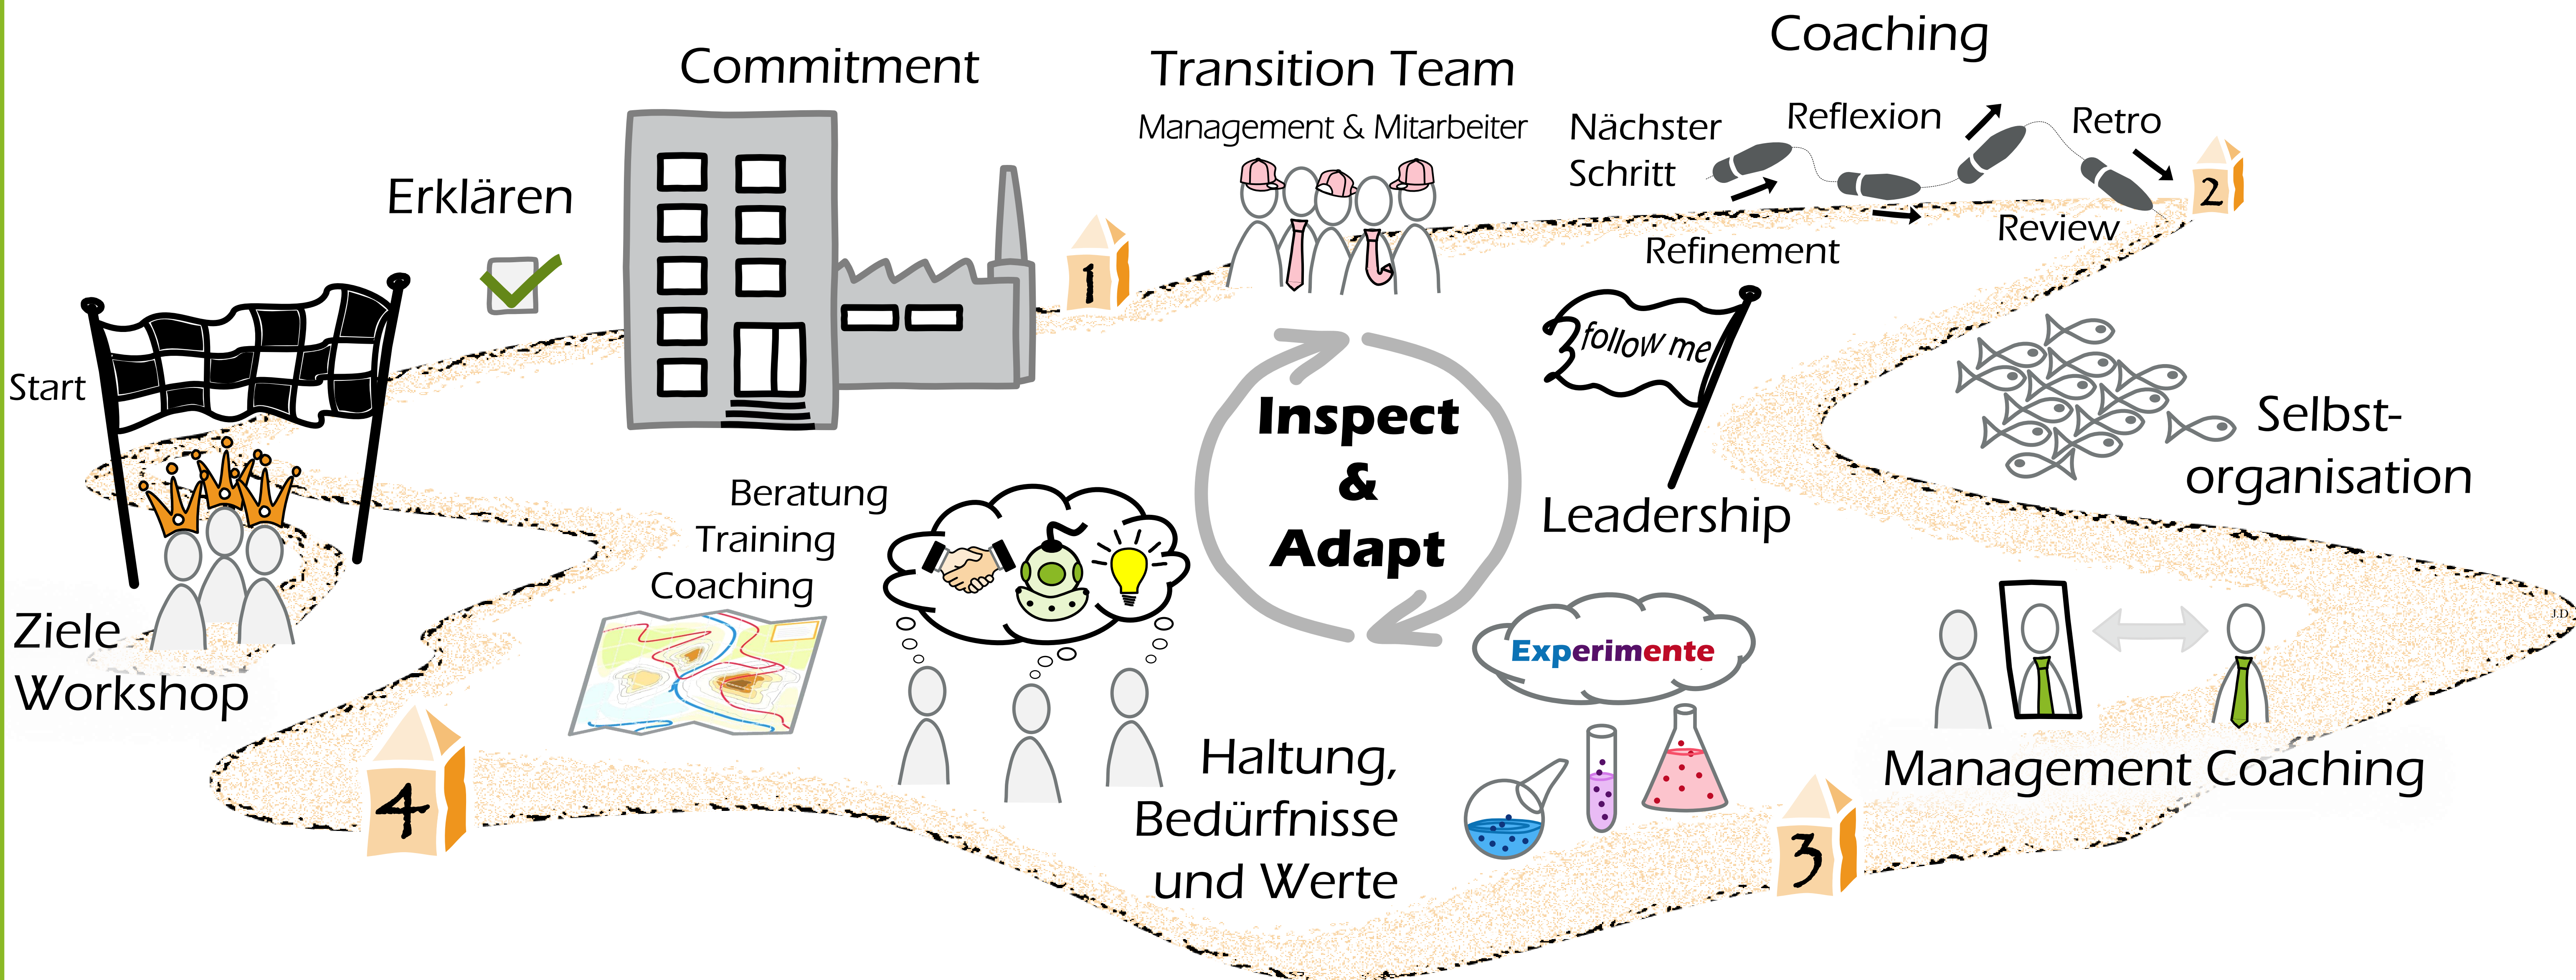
Commitment

Transition Team

Management & Mitarbeiter

Coaching

Nächster Schritt

Reflexion

Retro

Review

Refinement

2

Erklären

1

Start

follow me

Inspect & Adapt

Leadership

Selbst-organisation

Beratung
Training
Coaching

Ziele Workshop

Experimente

Management Coaching

Haltung, Bedürfnisse und Werte

4

3

J.D.